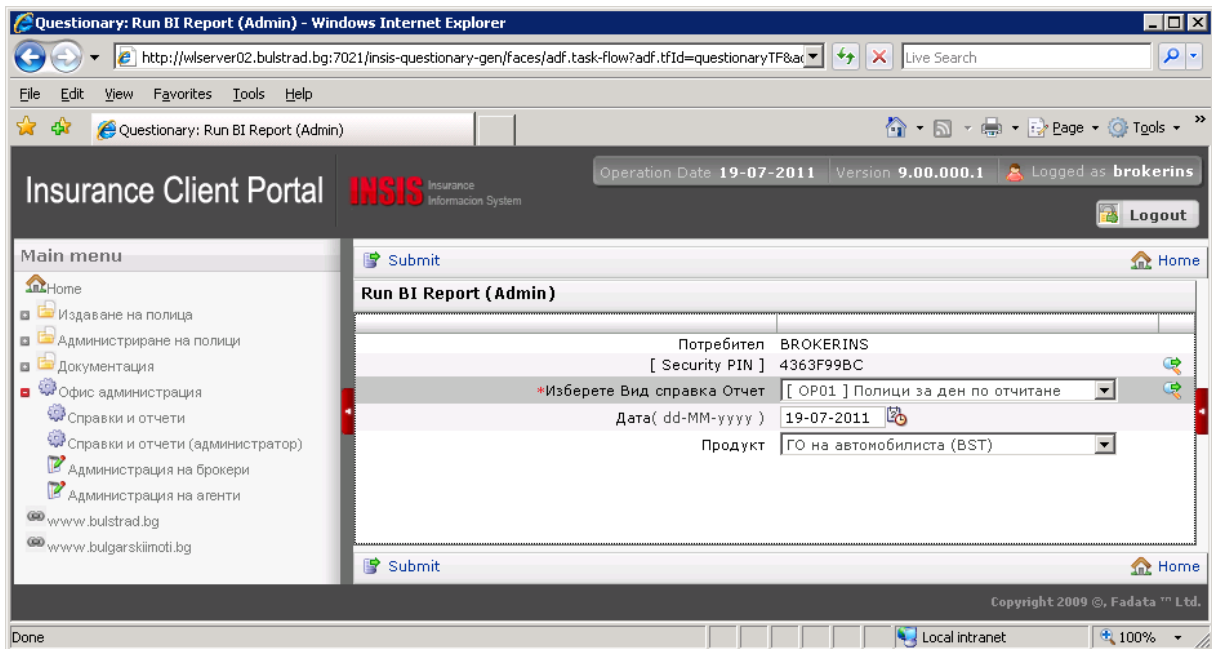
Questionary: Run BI Report (Admin) - Windows Internet Explorer

http://wlserver02.bulstrad.bg:7021/insis-questionary-gen/faces/adf.task-flow?adf.tfId=questionaryTF&ac

Live Search

File Edit View Favorites Tools Help

Questionary: Run BI Report (Admin)

Page ▾ Tools ▾

Insurance Client Portal

INSIS Insurance Informacion System

Operation Date 19-07-2011 Version 9.00.000.1 Logged as brokerins

Logout

Main menu

Home

Издаване на полица

Администриране на полици

Документация

Офис администрация

Справки и отчети

Справки и отчети (администратор)

Администрация на брокери

Администрация на агенти

www.bulstrad.bg

www.bulgarskiimoti.bg

Submit

Home

Run BI Report (Admin)

| | |
|---|---|
| Потребител | BROKERINS |
| [ Security PIN ] | 4363F99BC |
| *Изберете Вид справка Отчет | [ OP01 ] Полици за ден по отчитане |
| Дата( dd-MM-yyyy ) | 19-07-2011 |
| Продукт | ГО на автомобилиста (BST) |

Submit

Home

Copyright 2009 ©, Fadata ™ Ltd.

Done

Local intranet

100%